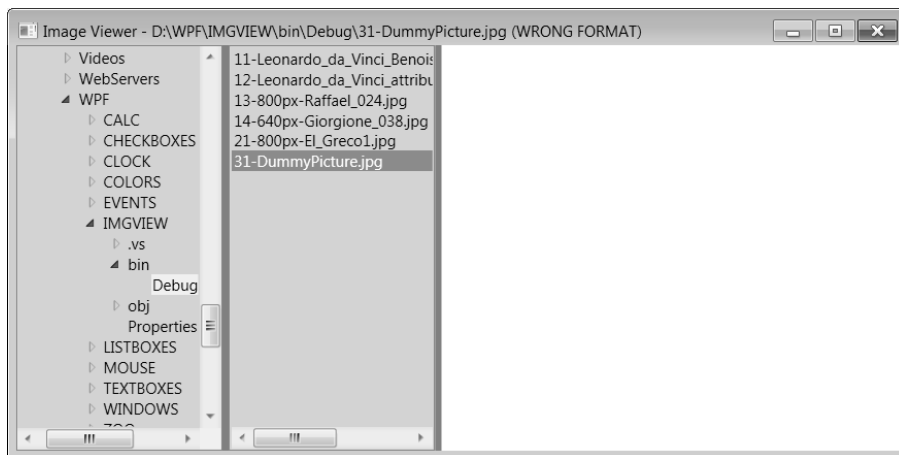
Image Viewer - D:\WPF\IMGVIEW\bin\Debug\31-DummyPicture.jpg (WRONG FORMAT)

Videos
WebServers
WPF
CALC
CHECKBOXES
CLOCK
COLORS
EVENTS
IMGVIEW
.vs
bin
Debug
obj
Properties
LISTBOXES
MOUSE
TEXTBOXES
WINDOWS
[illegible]

11-Leonardo_da_Vinci_Benois
12-Leonardo_da_Vinci_attribu
13-800px-Raffael_024.jpg
14-640px-Giorgione_038.jpg
21-800px-El_Greco1.jpg
31-DummyPicture.jpg